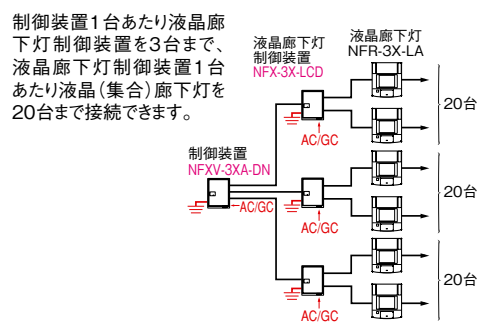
制御装置1台あたり液晶廊下灯制御装置を3台まで、液晶廊下灯制御装置1台あたり液晶(集合)廊下灯を20台まで接続できます。

液晶廊下灯
制御装置
NFX-3X-LCD

液晶廊下灯
NFR-3X-LA

20台

制御装置
NFXV-3XA-DN

AC/GC

AC/GC

20台

AC/GC

20台

AC/GC